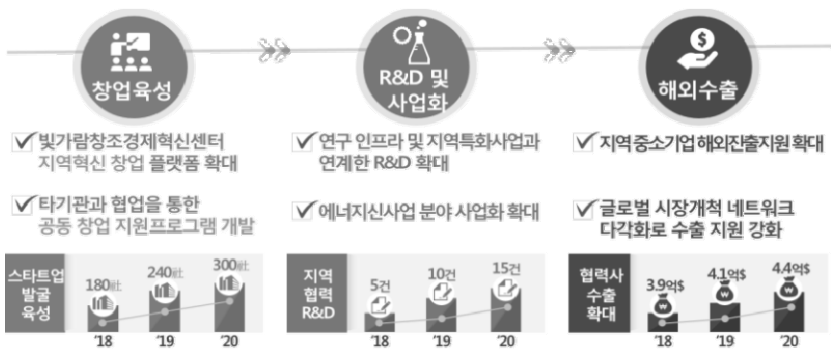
창업육성

R&D 및 사업화

해외수출

✔ 빛가람창조경제혁신센터 지역혁신 창업 플랫폼 확대

✔ 타기관과 협업을 통한 공동 창업 지원프로그램 개발

✔ 연구 인프라 및 지역특화사업과 연계한 R&D 확대

✔ 에너지신사업 분야 사업화 확대

✔ 지역중소기업 해외진출지원 확대

✔ 글로벌 시장개척 네트워크 다각화로 수출 지원 강화

스타트업 발굴 육성

180社

240社

300社

'18

'19

'20

지역 협력 R&D

5건

10건

15건

'18

'19

'20

협력사 수출 확대

3.9억$

4.1억$

4.4억$

'18

'19

'20